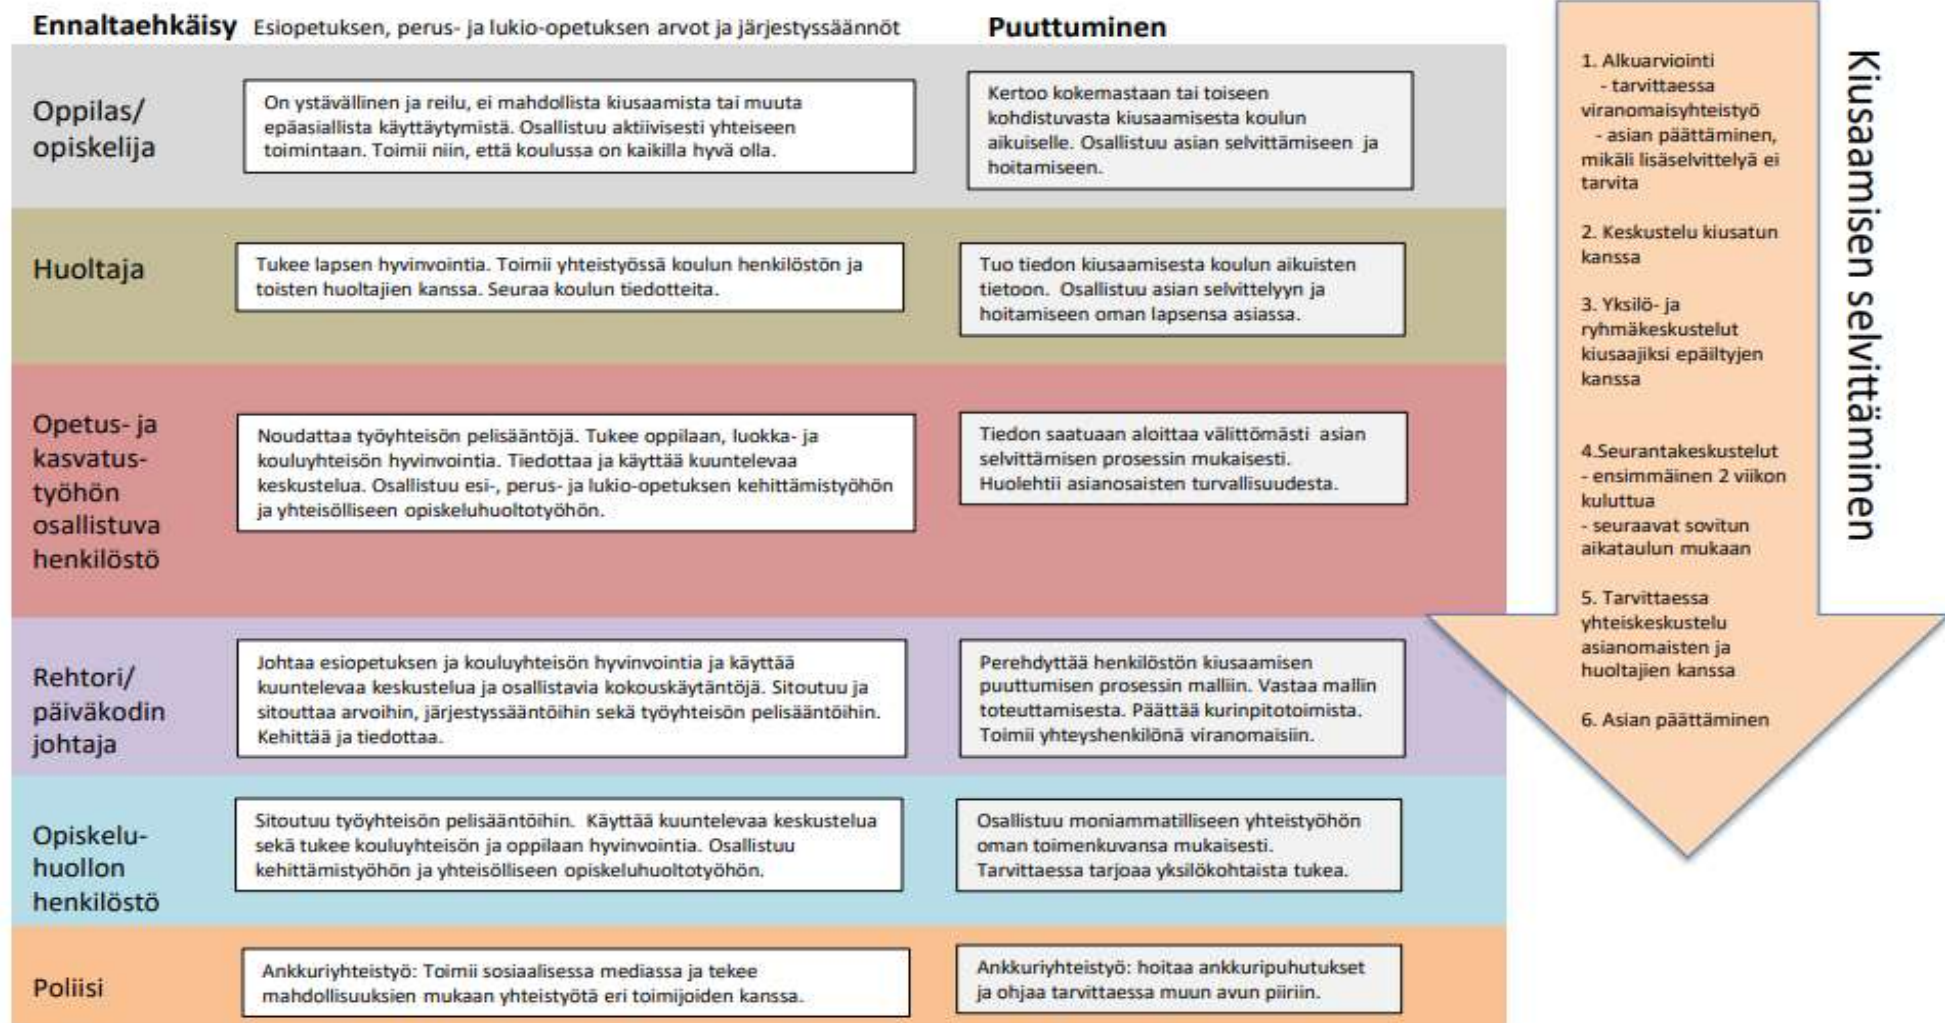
**Ennaltaehkäisy** Esiopetuksen, perus- ja lukio-opetuksen arvot ja järjestyssäännöt **Puuttuminen**

| | Ennaltaehkäisy | Puuttuminen |
|---|---|---|
| Oppilas/ opiskelija | On ystävällinen ja reilu, ei mahdollista kiusaamista tai muuta epäasiallista käyttäytymistä. Osallistuu aktiivisesti yhteiseen toimintaan. Toimii niin, että koulussa on kaikilla hyvä olla. | Kertoo kokemastaan tai toiseen kohdistuvasta kiusaamisesta koulun aikuiselle. Osallistuu asian selvittämiseen ja hoitamiseen. |
| Huoltaja | Tukee lapsen hyvinvointia. Toimii yhteistyössä koulun henkilöstön ja toisten huoltajien kanssa. Seuraa koulun tiedotteita. | Tuo tiedon kiusaamisesta koulun aikuisten tietoon. Osallistuu asian selvittelyyn ja hoitamiseen oman lapsensa asiassa. |
| Opetus- ja kasvatus-työhön osallistuva henkilöstö | Noudattaa työyhteisön pelisääntöjä. Tukee oppilaan, luokka- ja kouluyhteisön hyvinvointia. Tiedottaa ja käyttää kuuntelevaa keskustelua. Osallistuu esi-, perus- ja lukio-opetuksen kehittämistyöhön ja yhteisölliseen opiskeluhuoltotyöhön. | Tiedon saatuaan aloittaa välittömästi asian selvittämisen prosessin mukaisesti. Huolehtii asianosaisten turvallisuudesta. |
| Rehtori/ päiväkodin johtaja | Johtaa esiopetuksen ja kouluyhteisön hyvinvointia ja käyttää kuuntelevaa keskustelua ja osallistavia kokouskäytäntöjä. Sitoutuu ja sitouttaa arvoihin, järjestyssääntöihin sekä työyhteisön pelisääntöihin. Kehittää ja tiedottaa. | Perehdyttää henkilöstön kiusaamisen puuttumisen prosessin malliin. Vastaa mallin toteuttamisesta. Päättää kurinpitotoimista. Toimii yhteyshenkilönä viranomaisiin. |
| Opiskelu-huollon henkilöstö | Sitoutuu työyhteisön pelisääntöihin. Käyttää kuuntelevaa keskustelua sekä tukee kouluyhteisön ja oppilaan hyvinvointia. Osallistuu kehittämistyöhön ja yhteisölliseen opiskeluhuoltotyöhön. | Osallistuu moniammatilliseen yhteistyöhön oman toimenkuvansa mukaisesti. Tarvittaessa tarjoaa yksilökohtaista tukea. |
| Poliisi | Ankkuriyhteistyö: Toimii sosiaalisessa mediassa ja tekee mahdollisuuksien mukaan yhteistyötä eri toimijoiden kanssa. | Ankkuriyhteistyö: hoitaa ankkuripuhutukset ja ohjaa tarvittaessa muun avun piiriin. |

Kiusaamisen selvittäminen

1. Alkuarviointi
- tarvittaessa viranomaisyhteistyö
- asian päättäminen, mikäli lisäselvittelyä ei tarvita

2. Keskustelu kiusatun kanssa

3. Yksilö- ja ryhmäkeskustelut kiusaajiksi epäiltyjen kanssa

4.Seurantakeskustelut
- ensimmäinen 2 viikon kuluttua
- seuraavat sovitun aikataulun mukaan

5. Tarvittaessa yhteiskeskustelu asianomaisten ja huoltajien kanssa

6. Asian päättäminen